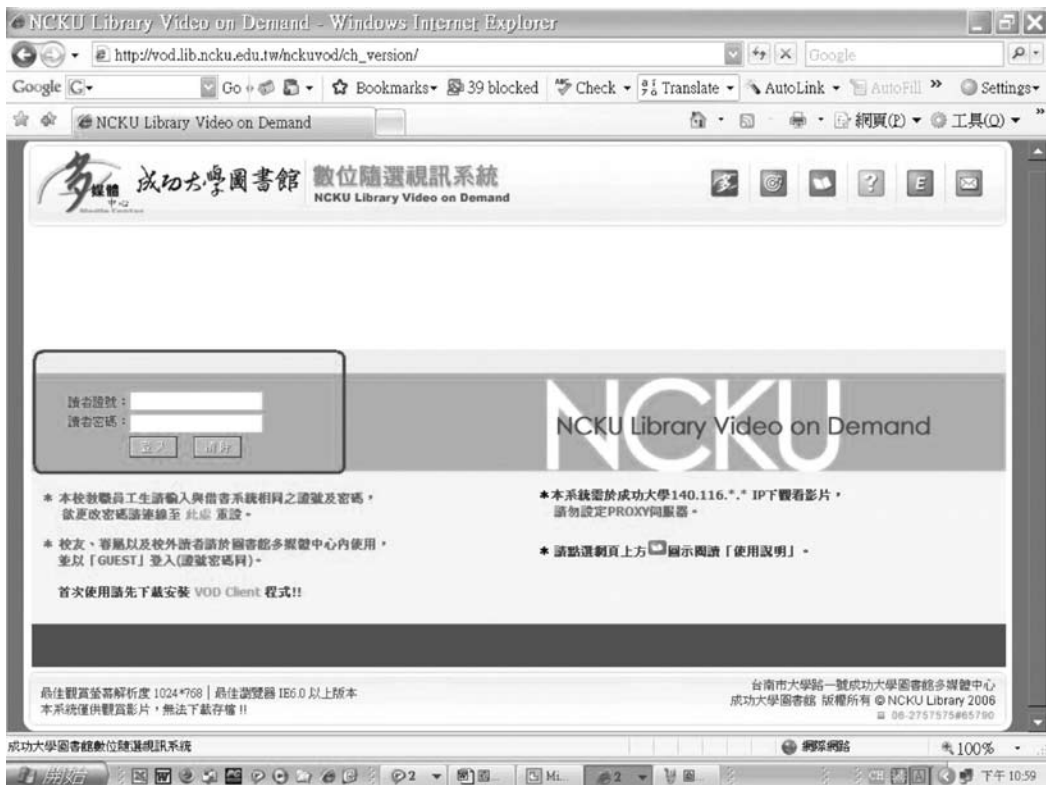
NCKU Library Video on Demand - Windows Internet Explorer

http://vod.lib.ncku.edu.tw/nckuvod/ch_version/

Google

Google G- Go Bookmarks 39 blocked Check Translate AutoLink AutoFill » Settings

NCKU Library Video on Demand

網頁(P) 工具(O)

多媒體中心 Media Center 成功大學圖書館 數位隨選視訊系統 NCKU Library Video on Demand

讀者證號：
讀者密碼：
登入 清除

NCKU Library Video on Demand

* 本校教職員工生請輸入與借書系統相同之證號及密碼，欲更改密碼請連線至 此處 更設。

* 校友、眷屬以及校外讀者請於圖書館多媒體中心內使用，並以「GUEST」登入(證號密碼同)。

首次使用請先下載安裝 VOD Client 程式!!

*本系統需於成功大學140.116.*.* IP下觀看影片，請勿設定PROXY伺服器。

* 請點選網頁上方 圖示閱讀「使用說明」。

最佳觀賞螢幕解析度 1024*768 | 最佳瀏覽器 IE6.0 以上版本
本系統僅供觀賞影片，無法下載存檔!!

台南市大學路一號成功大學圖書館多媒體中心
成功大學圖書館 版權所有 © NCKU Library 2006
☎ 06-2757575#65790

成功大學圖書館數位隨選視訊系統

網際網路

100%

開始

2

Mi...

2

下午 10:59